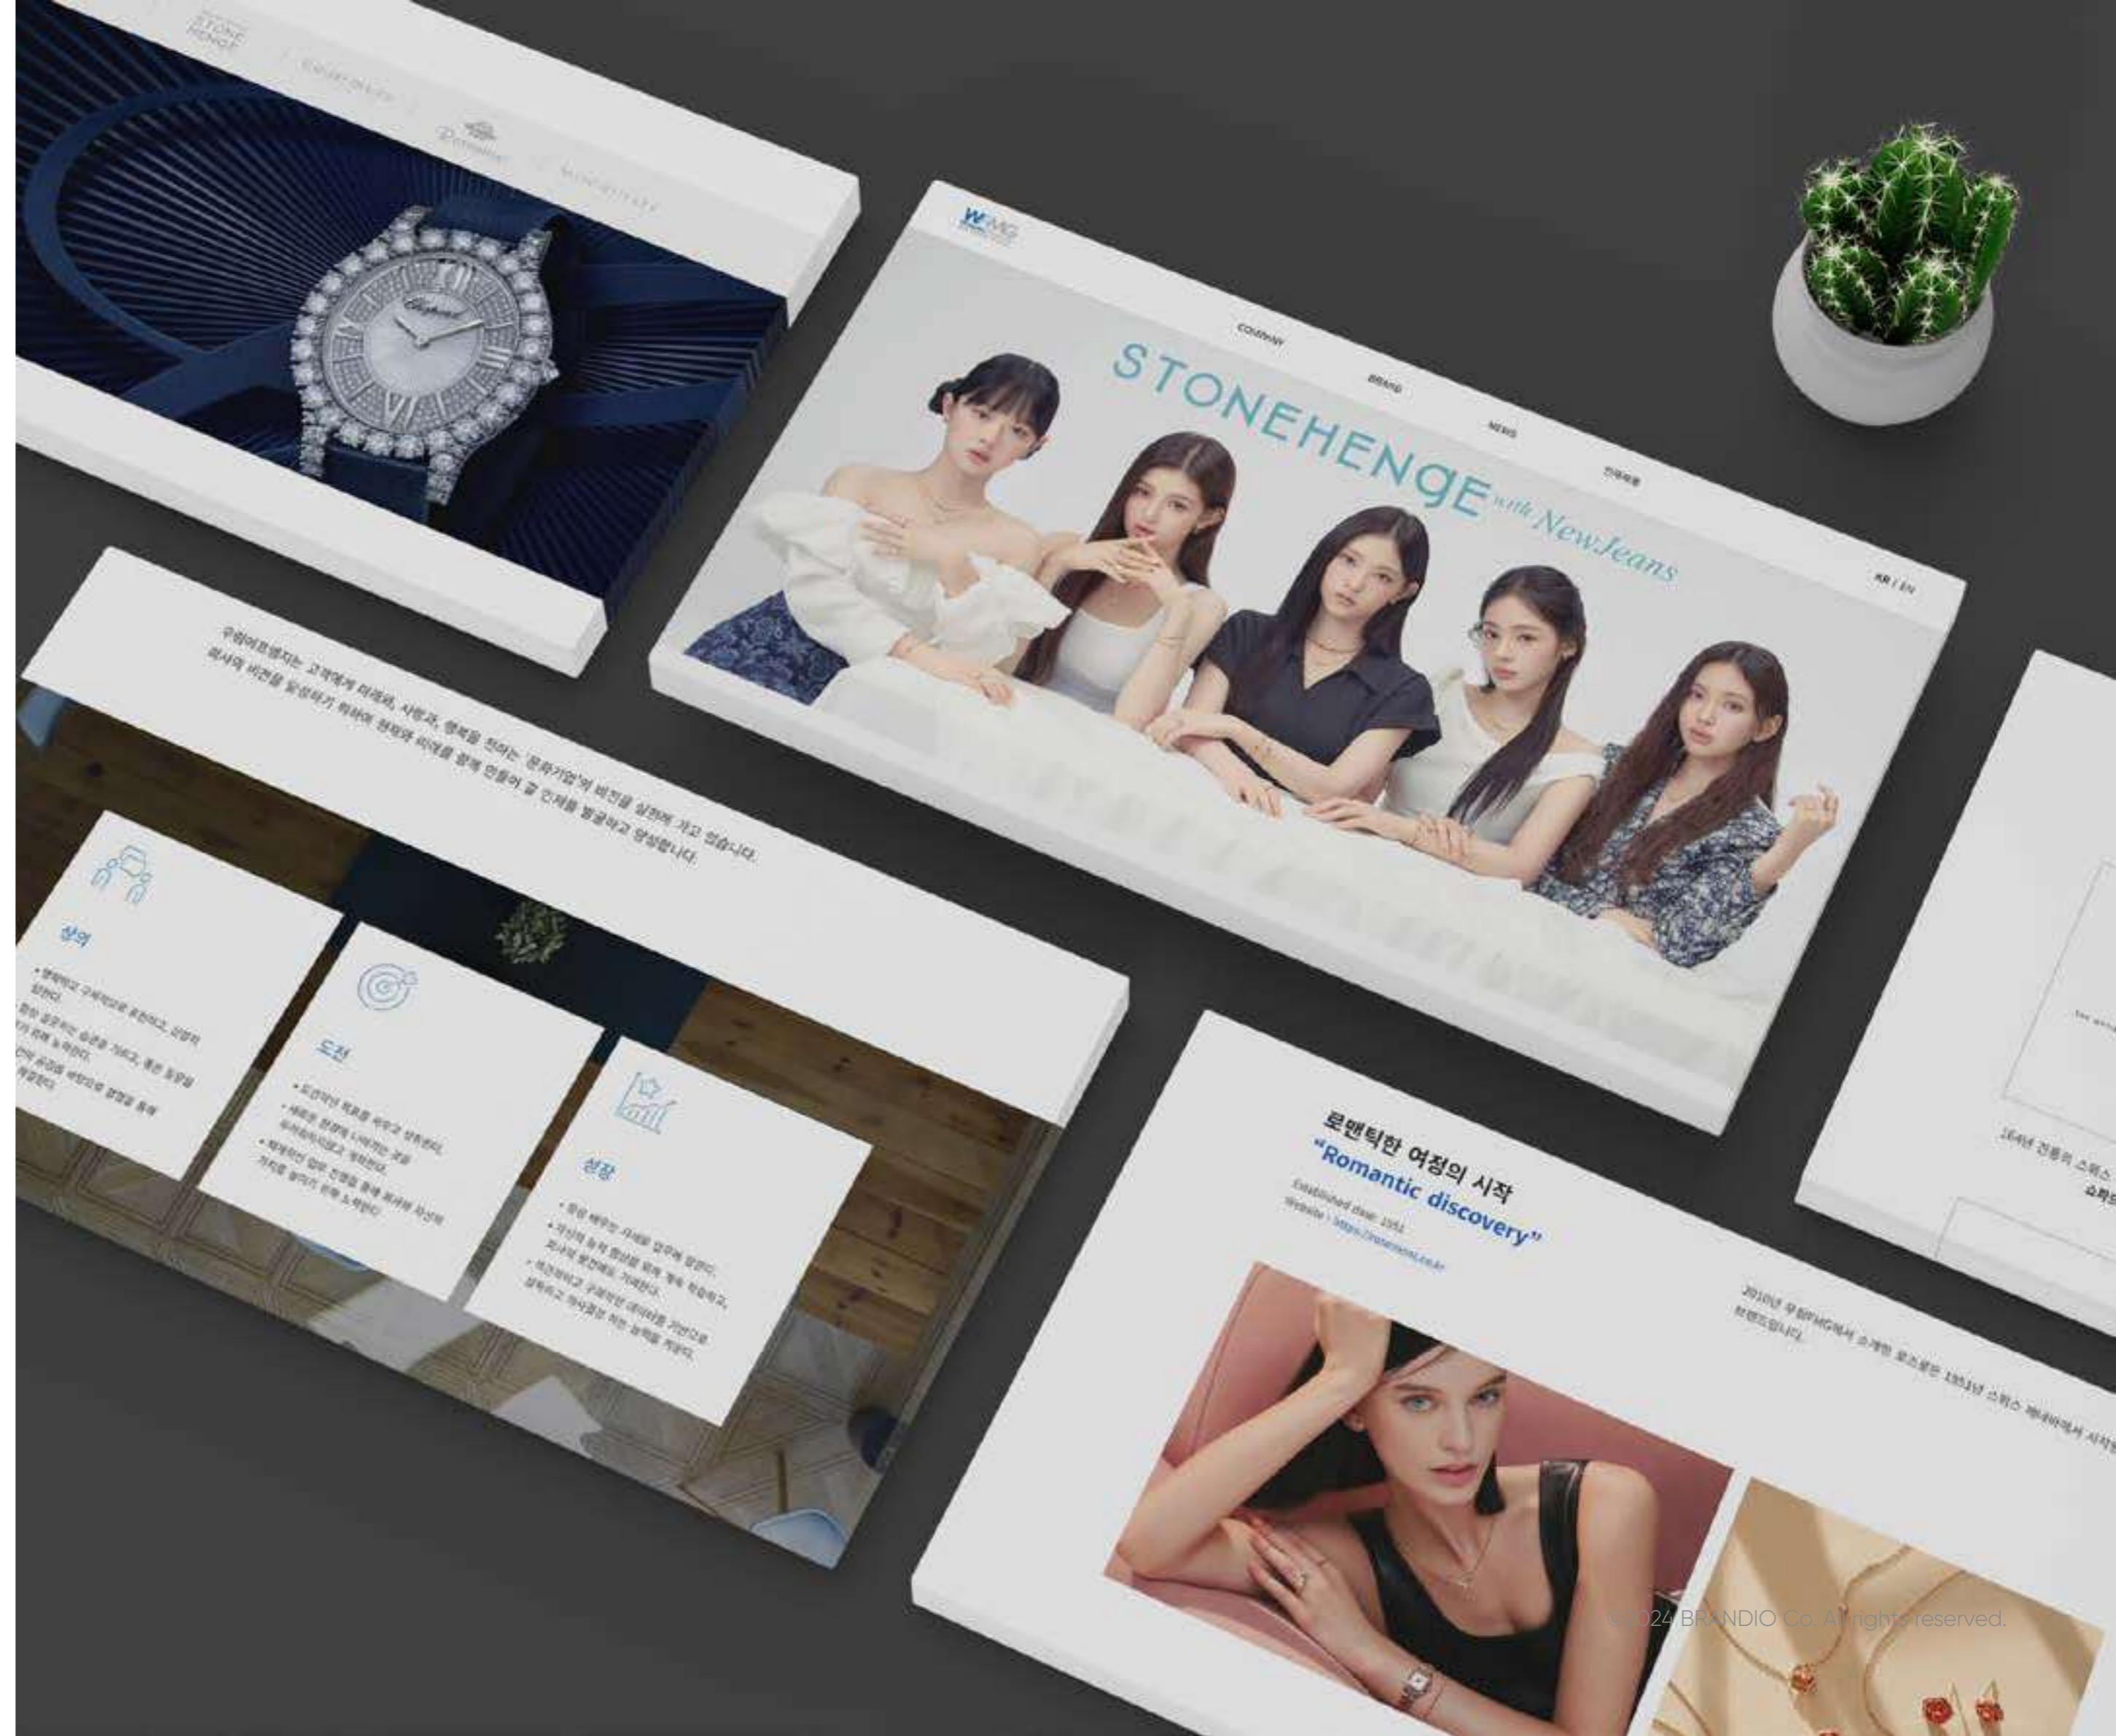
STONE HENGE

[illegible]

WMG

COMPANY

BRAND

NEWS

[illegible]

KR / EN

STONEHENGE with NewJeans

우림어패럴지는 고객에게 미래와, 사랑과, 행복을 전하는 '문화기업'의 비전을 실현해 가고 있습니다.
회사의 비전을 달성하기 위하여 현재와 미래를 함께 만들어 갈 인재를 발굴하고 양성합니다.

창의

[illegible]

도전

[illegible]

성장

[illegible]

로맨틱한 여정의 시작
"Romantic discovery"

Established date: 1951
Website : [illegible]

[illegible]

© 2024 BRANDIO Co. All rights reserved.